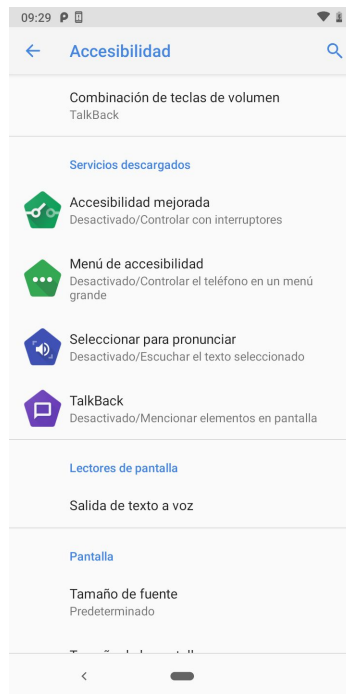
09:29

Accesibilidad

Combinación de teclas de volumen
TalkBack

Servicios descargados

Accesibilidad mejorada
Desactivado/Controlar con interruptores

Menú de accesibilidad
Desactivado/Controlar el teléfono en un menú grande

Seleccionar para pronunciar
Desactivado/Escuchar el texto seleccionado

TalkBack
Desactivado/Mencionar elementos en pantalla

Lectores de pantalla

Salida de texto a voz

Pantalla

Tamaño de fuente
Predeterminado

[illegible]